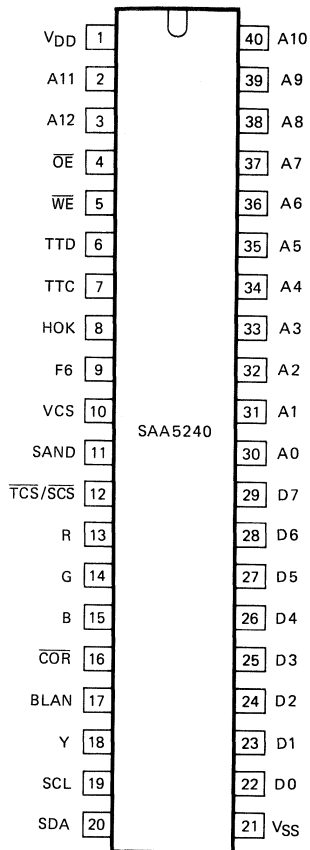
$V_{DD}$ 1
A11 2
A12 3
$\overline{OE}$ 4
$\overline{WE}$ 5
TTD 6
TTC 7
HOK 8
F6 9
VCS 10
SAND 11
$\overline{TCS}$/SCS 12
R 13
G 14
B 15
$\overline{COR}$ 16
BLAN 17
Y 18
SCL 19
SDA 20

SAA5240

40 A10
39 A9
38 A8
37 A7
36 A6
35 A5
34 A4
33 A3
32 A2
31 A1
30 A0
29 D7
28 D6
27 D5
26 D4
25 D3
24 D2
23 D1
22 D0
21 $V_{SS}$